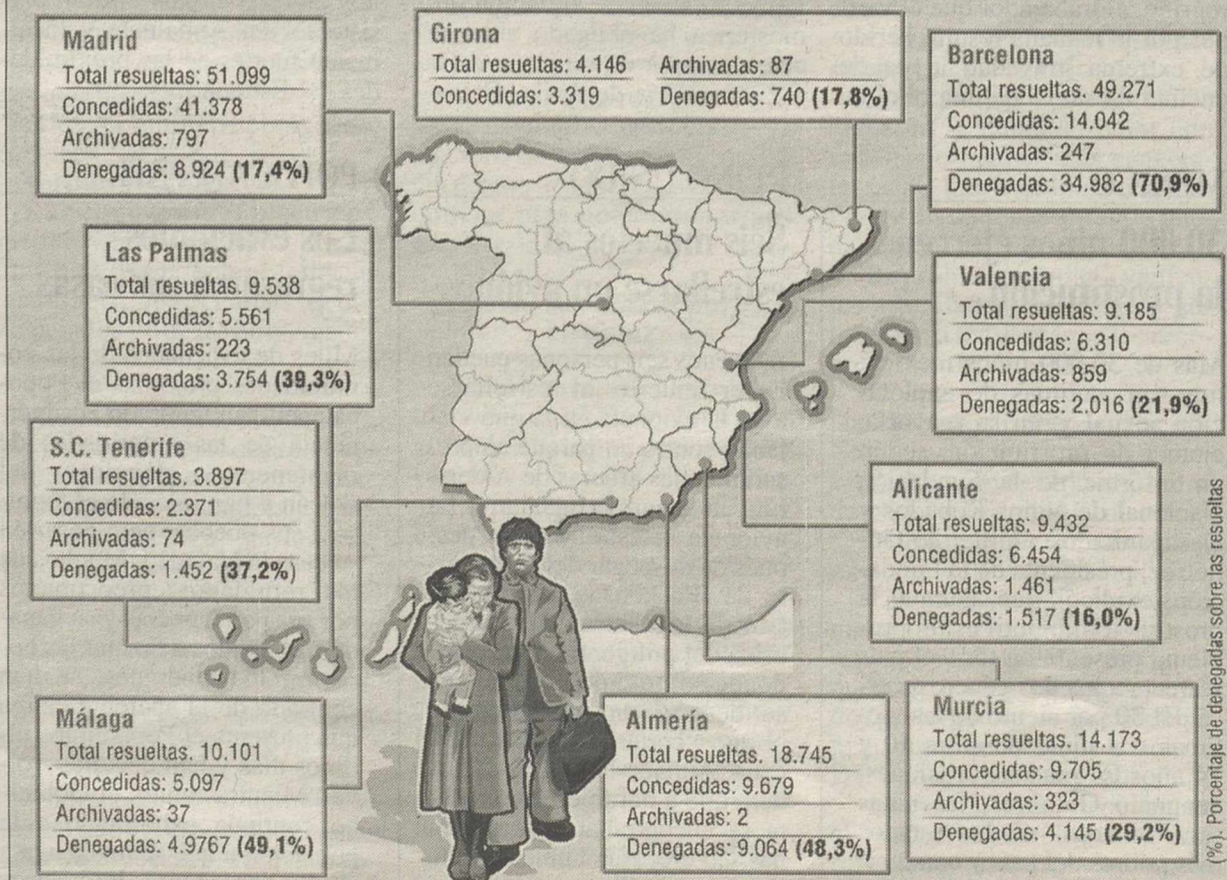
Madrid
Total resueltas: 51.099
Concedidas: 41.378
Archivadas: 797
Denegadas: 8.924 **(17,4%)**

Girona
Total resueltas: 4.146 Archivadas: 87
Concedidas: 3.319 Denegadas: 740 **(17,8%)**

Barcelona
Total resueltas. 49.271
Concedidas: 14.042
Archivadas: 247
Denegadas: 34.982 **(70,9%)**

Las Palmas
Total resueltas. 9.538
Concedidas: 5.561
Archivadas: 223
Denegadas: 3.754 **(39,3%)**

Valencia
Total resueltas: 9.185
Concedidas: 6.310
Archivadas: 859
Denegadas: 2.016 **(21,9%)**

S.C. Tenerife
Total resueltas. 3.897
Concedidas: 2.371
Archivadas: 74
Denegadas: 1.452 **(37,2%)**

Alicante
Total resueltas: 9.432
Concedidas: 6.454
Archivadas: 1.461
Denegadas: 1.517 **(16,0%)**

Málaga
Total resueltas. 10.101
Concedidas: 5.097
Archivadas: 37
Denegadas: 4.9767 **(49,1%)**

Almería
Total resueltas. 18.745
Concedidas: 9.679
Archivadas: 2
Denegadas: 9.064 **(48,3%)**

Murcia
Total resueltas. 14.173
Concedidas: 9.705
Archivadas: 323
Denegadas: 4.145 **(29,2%)**

(%). Porcentaje de denegadas sobre las resueltas